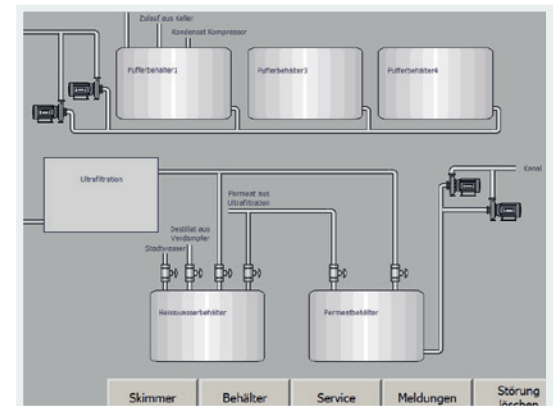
Zulauf aus Keller

Kondensat Kompressor

Pufferbehälter1

Pufferbehälter3

Pufferbehälter4

Ultrafiltration

Kanal

Permeat aus Ultrafiltration

Destillat aus Verdampfer

Stadtwasser

Heisswasserbehälter

Permeatbehälter

Skimmer

Behälter

Service

Meldungen

Störung löschen